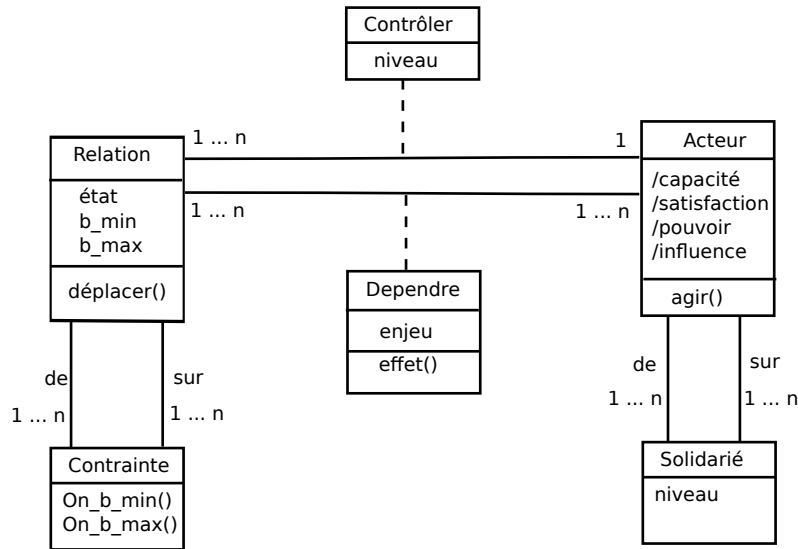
Contrôler
niveau

Relation
état
b_min
b_max
déplacer()

1 ... n
1
1 ... n
1 ... n

Acteur
/capacité
/satisfaction
/pouvoir
/influence
agir()

Dependre
enjeu
effet()

de
sur
1 ... n
1 ... n

Contrainte
On_b_min()
On_b_max()

de
sur
1 ... n
1 ... n

Solidarié
niveau